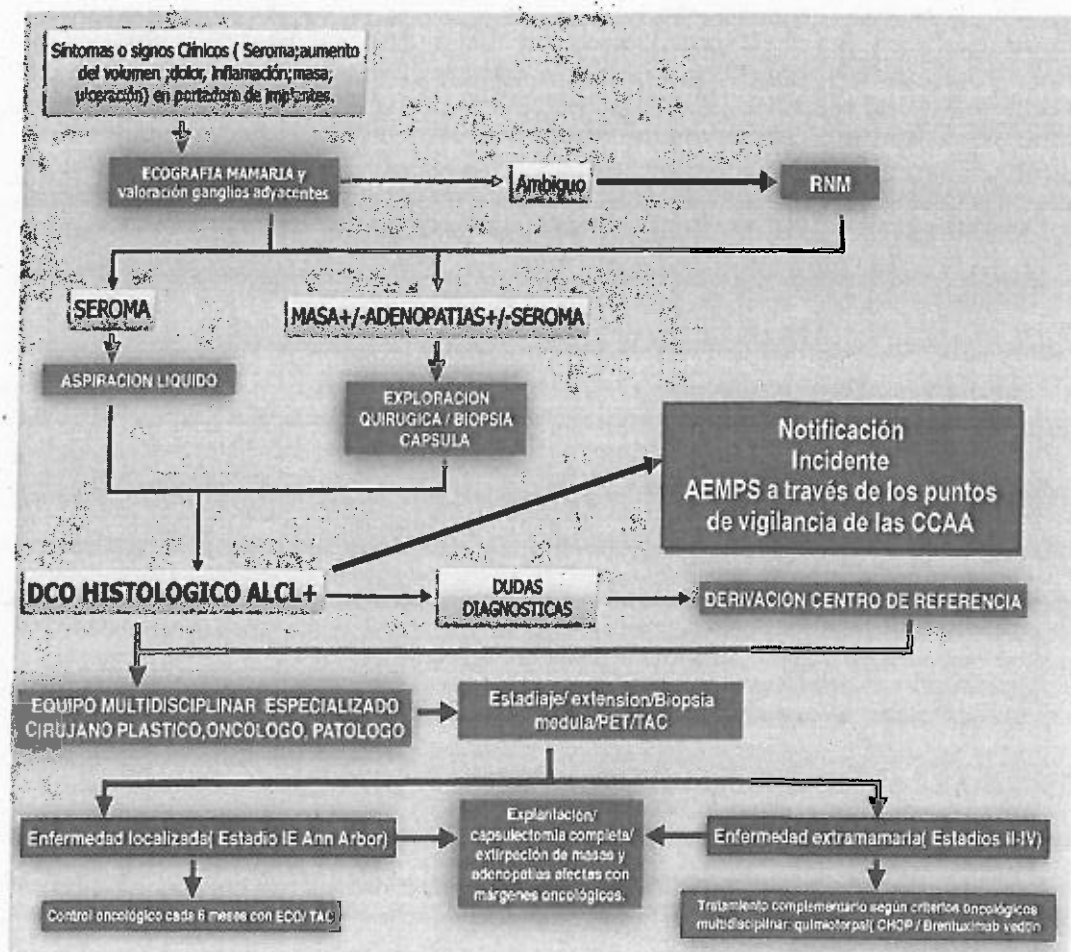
Síntomas o signos Clínicos ( Seroma;aumento del volumen ;dolor, inflamación;masa; ulceración) en portadora de implantes.

ECOGRAFIA MAMARIA y valoración ganglios adyacentes

Ambiguo

RNM

SEROMA

MASA+/-ADENOPATIAS+/-SEROMA

ASPIRACION LIQUIDO

EXPLORACION QUIRUGICA / BIOPSIA CAPSULA

Notificación Incidente AEMPS a través de los puntos de vigilancia de las CCAA

DCO HISTOLOGICO ALCL+

DUDAS DIAGNOSTICAS

DERIVACION CENTRO DE REFERENCIA

EQUIPO MULTIDISCIPLINAR ESPECIALIZADO CIRUJANO PLASTICO,ONCOLOGO, PATOLOGO

Estadiaje/ extension/Biopsia medula/PET/TAC

Enfermedad localizada( Estadio IE Ann Arbor)

Explantación/ capsulectomía completa/ extirpación de masas y adenopatías afectas con márgenes oncológicos.

Enfermedad extramamaria( Estadios II-IV)

Control oncológico cada 6 meses con ECO/ TAC

Tratamiento complementario según criterios oncológicos multidisciplinar: quimioterpai( CHOP / Brentuximab vedón